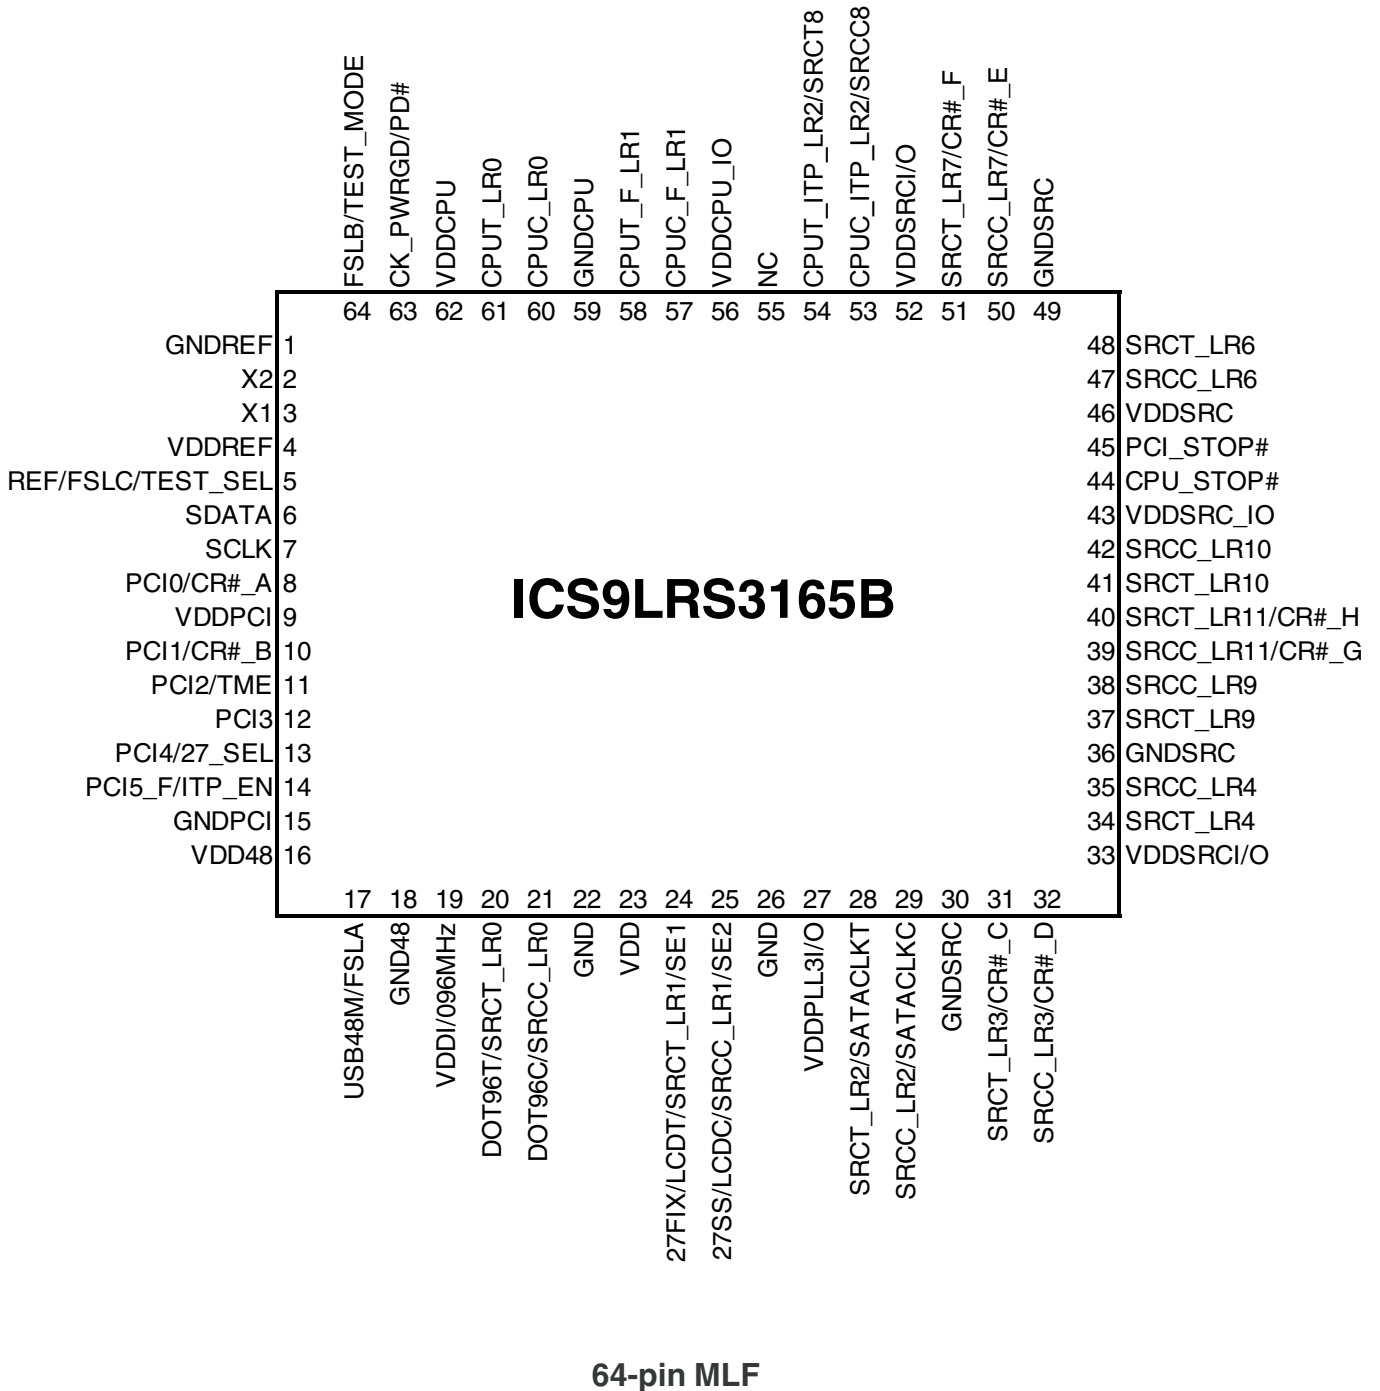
FSLB/TEST_MODE
CK_PWRGD/PD#
VDDCPU
CPUT_LR0
CPUC_LR0
GNDCPU
CPUT_F_LR1
CPUC_F_LR1
VDDCPU_IO
NC
CPUT_ITP_LR2/SRCT8
CPUC_ITP_LR2/SRCC8
VDDSRCI/O
SRCT_LR7/CR#_F
SRCC_LR7/CR#_E
GNDSRC

64 63 62 61 60 59 58 57 56 55 54 53 52 51 50 49

GNDREF 1
X2 2
X1 3
VDDREF 4
REF/FSLC/TEST_SEL 5
SDATA 6
SCLK 7
PCI0/CR#_A 8
VDDPCI 9
PCI1/CR#_B 10
PCI2/TME 11
PCI3 12
PCI4/27_SEL 13
PCI5_F/ITP_EN 14
GNDPCI 15
VDD48 16

48 SRCT_LR6
47 SRCC_LR6
46 VDDSRC
45 PCI_STOP#
44 CPU_STOP#
43 VDDSRC_IO
42 SRCC_LR10
41 SRCT_LR10
40 SRCT_LR11/CR#_H
39 SRCC_LR11/CR#_G
38 SRCC_LR9
37 SRCT_LR9
36 GNDSRC
35 SRCC_LR4
34 SRCT_LR4
33 VDDSRCI/O

ICS9LRS3165B

17 18 19 20 21 22 23 24 25 26 27 28 29 30 31 32

USB48M/FSLA
GND48
VDDI/096MHz
DOT96T/SRCT_LR0
DOT96C/SRCC_LR0
GND
VDD
27FIX/LCDT/SRCT_LR1/SE1
27SS/LCDC/SRCC_LR1/SE2
GND
VDDPLL3I/O
SRCT_LR2/SATACLKT
SRCC_LR2/SATACLKC
GNDSRC
SRCT_LR3/CR#_C
SRCC_LR3/CR#_D

64-pin MLF